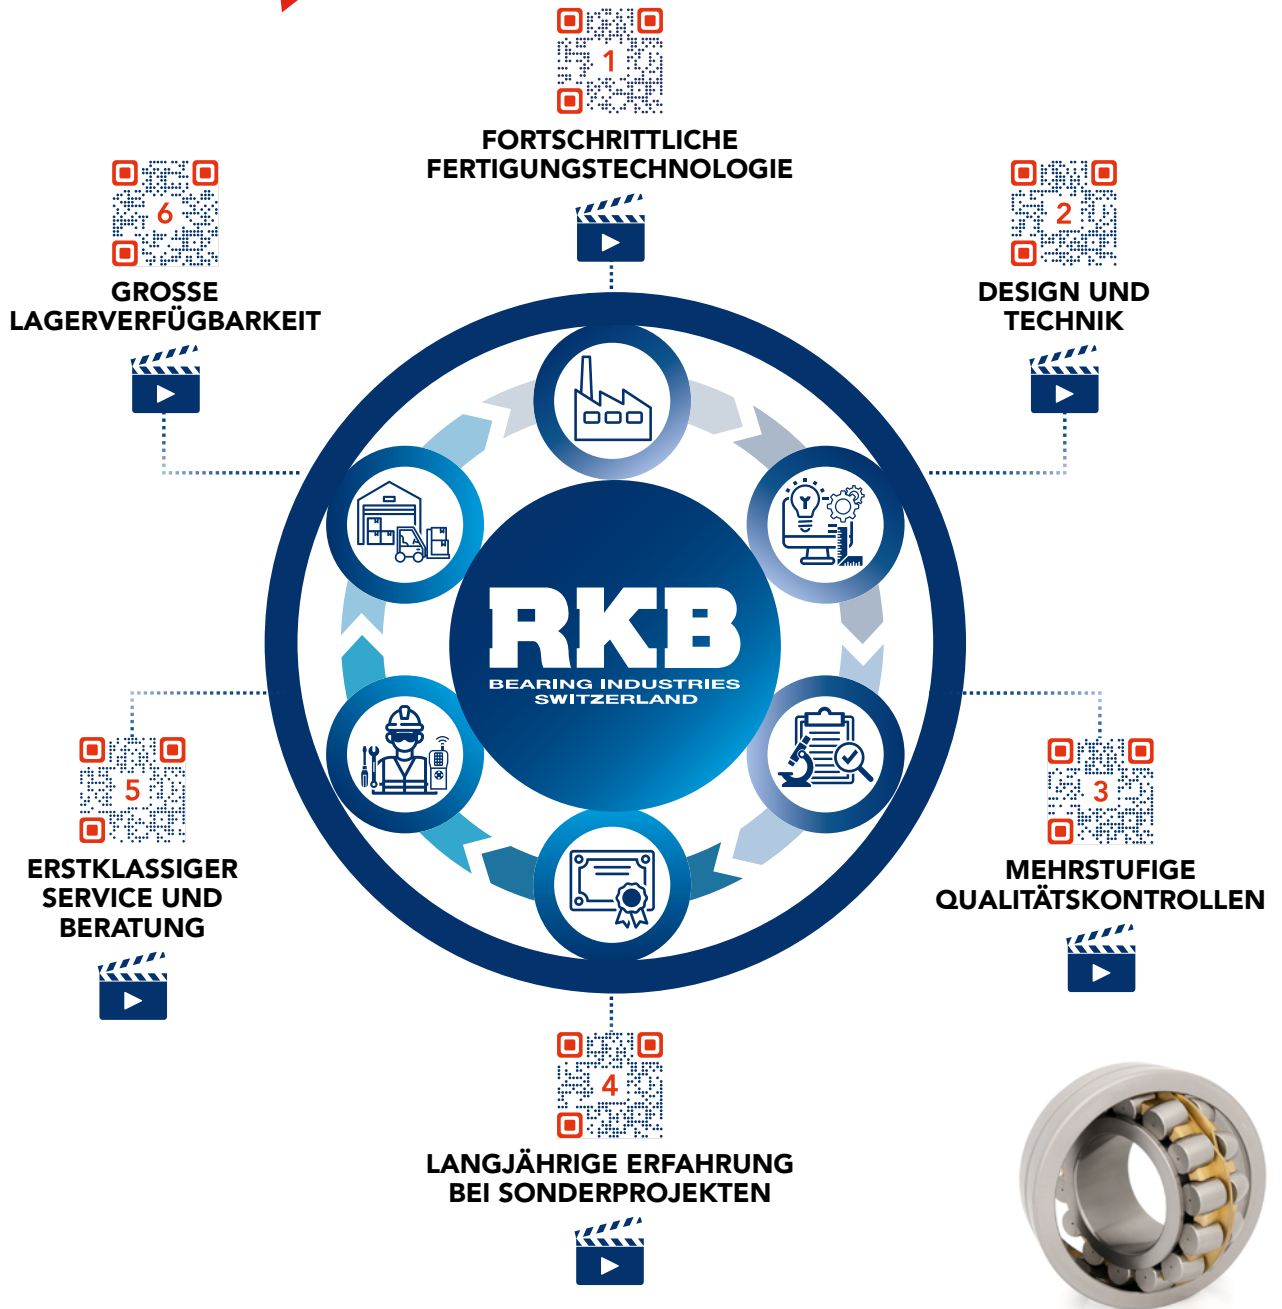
1
FORTSCHRITTLICHE FERTIGUNGSTECHNOLOGIE

6
GROSSE LAGERVERFÜGBARKEIT

2
DESIGN UND TECHNIK

RKB
BEARING INDUSTRIES
SWITZERLAND

5
ERSTKLASSIGER SERVICE UND BERATUNG

3
MEHRSTUFIGE QUALITÄTSKONTROLLEN

4
LANGJÄHRIGE ERFAHRUNG BEI SONDERPROJEKTEN